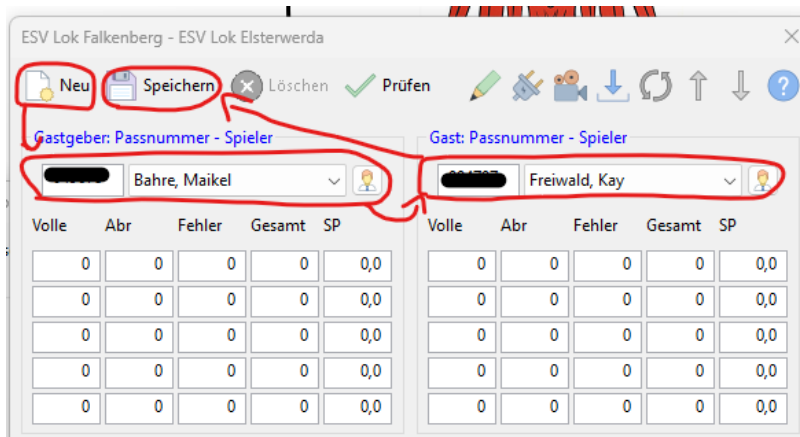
ESV Lok Falkenberg - ESV Lok Elsterwerda

Neu Speichern Löschen Prüfen

Gastgeber: Passnummer - Spieler

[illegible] Bahre, Maikel

| Volle | Abr | Fehler | Gesamt | SP |
|---|---|---|---|---|
| 0 | 0 | 0 | 0 | 0,0 |
| 0 | 0 | 0 | 0 | 0,0 |
| 0 | 0 | 0 | 0 | 0,0 |
| 0 | 0 | 0 | 0 | 0,0 |
| 0 | 0 | 0 | 0 | 0,0 |

Gast: Passnummer - Spieler

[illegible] Freiwald, Kay

| Volle | Abr | Fehler | Gesamt | SP |
|---|---|---|---|---|
| 0 | 0 | 0 | 0 | 0,0 |
| 0 | 0 | 0 | 0 | 0,0 |
| 0 | 0 | 0 | 0 | 0,0 |
| 0 | 0 | 0 | 0 | 0,0 |
| 0 | 0 | 0 | 0 | 0,0 |